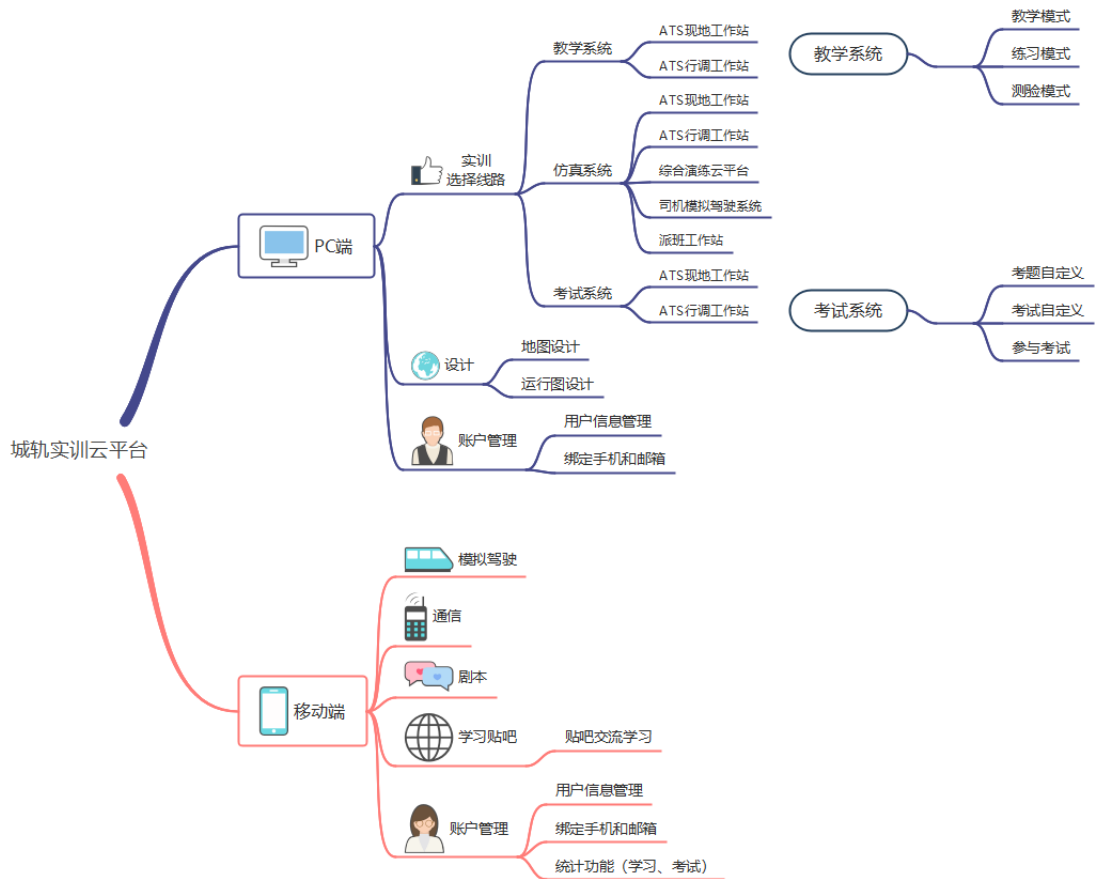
城轨实训云平台

PC端

实训
选择线路

教学系统
ATS现地工作站
ATS行调工作站

仿真系统
ATS现地工作站
ATS行调工作站
综合演练云平台
司机模拟驾驶系统
派班工作站

考试系统
ATS现地工作站
ATS行调工作站

教学系统
教学模式
练习模式
测验模式

考试系统
考题自定义
考试自定义
参与考试

设计
地图设计
运行图设计

账户管理
用户信息管理
绑定手机和邮箱

移动端

模拟驾驶
通信
剧本
学习贴吧
贴吧交流学习

账户管理
用户信息管理
绑定手机和邮箱
统计功能（学习、考试）